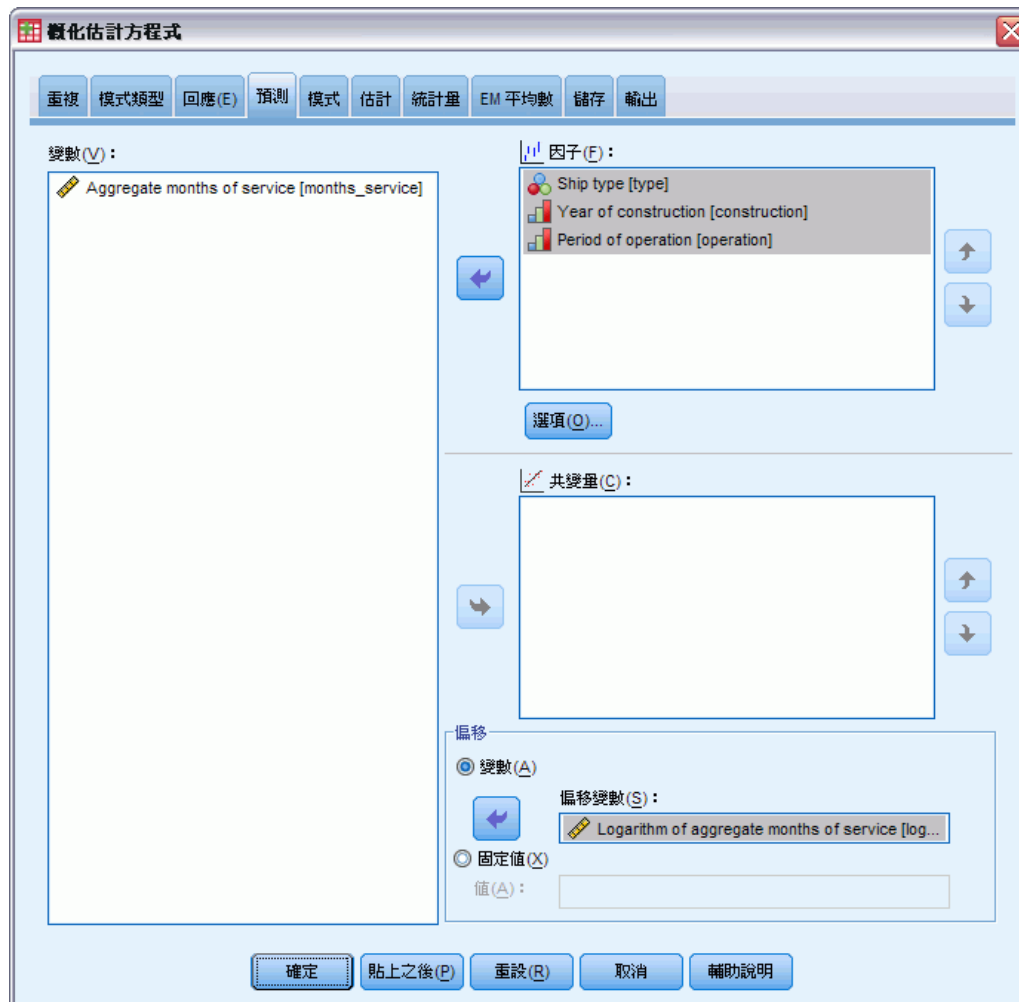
概化估計方程式

重複 模式類型 回應(E) 預測 模式 估計 統計量 EM 平均數 儲存 輸出

變數(V)：

Aggregate months of service [months_service]

因子(F)：

Ship type [type]

Year of construction [construction]

Period of operation [operation]

選項(O)...

共變量(C)：

偏移

變數(A)

偏移變數(S)：

Logarithm of aggregate months of service [log...

固定值(X)

值(A)：

確定 貼上之後(P) 重設(R) 取消 輔助說明